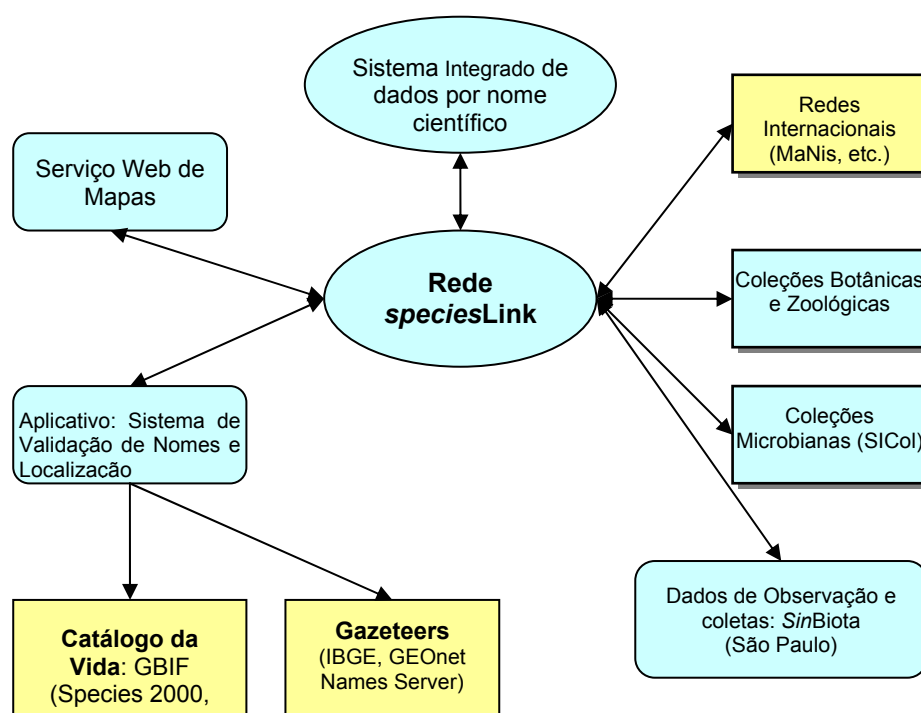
Sistema Integrado de dados por nome científico

Serviço Web de Mapas

Redes Internacionais (MaNis, etc.)

Rede *species*Link

Coleções Botânicas e Zoológicas

Aplicativo: Sistema de Validação de Nomes e Localização

Coleções Microbianas (SICol)

Dados de Observação e coletas: *Sin*Biota (São Paulo)

**Catálogo da Vida**: GBIF (Species 2000,

**Gazeteers** (IBGE, GEOnet Names Server)